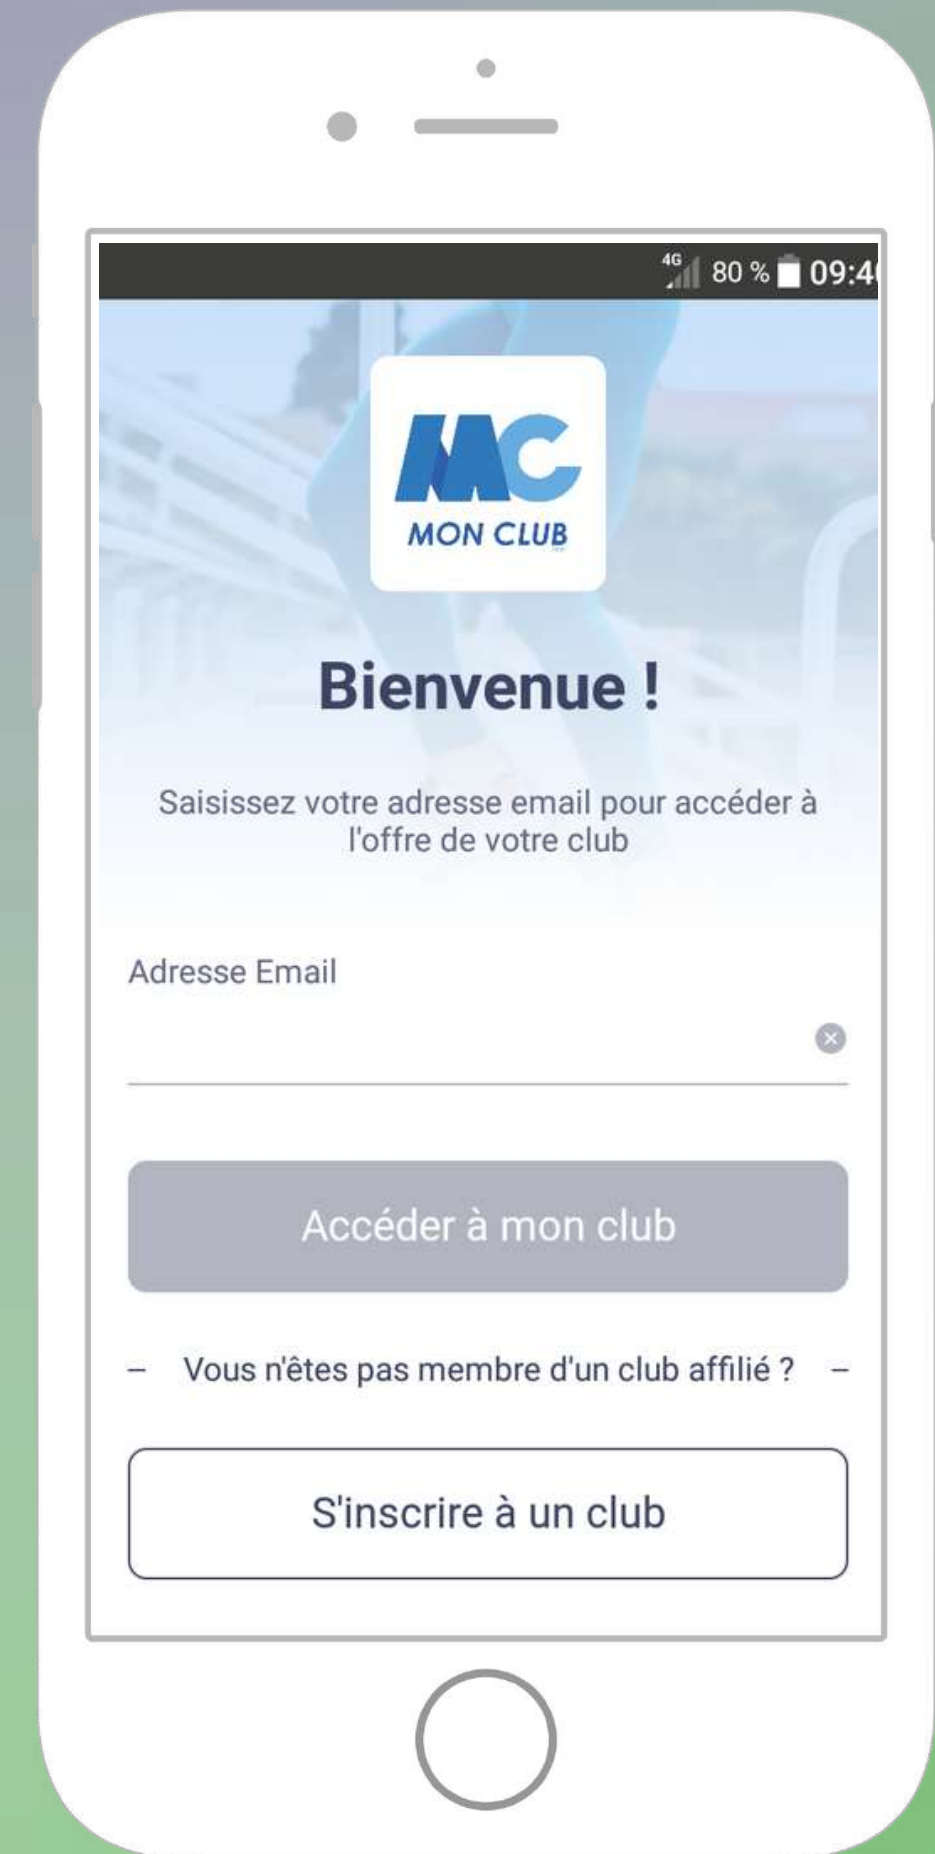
4G 80 % 09:4

MC
MON CLUB

Bienvenue !

Saisissez votre adresse email pour accéder à l'offre de votre club

Adresse Email

Accéder à mon club

– Vous n'êtes pas membre d'un club affilié ? –

S'inscrire à un club